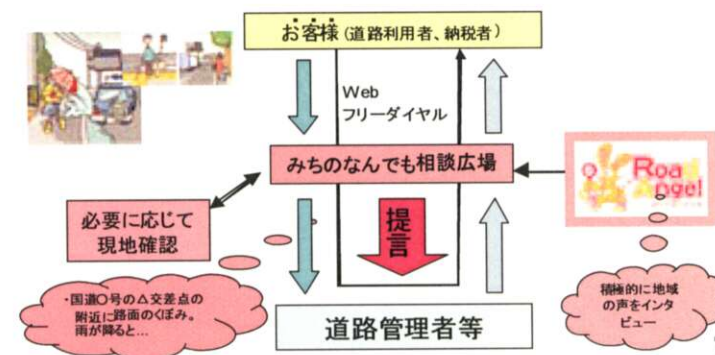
お客様（道路利用者、納税者）

Web
フリーダイヤル

みちのなんでも相談広場

Road Angel

必要に応じて現地確認

提言

・国道○号の△交差点の附近に路面のくぼみ。雨が降ると…

道路管理者等

積極的に地域の声をインタビュー